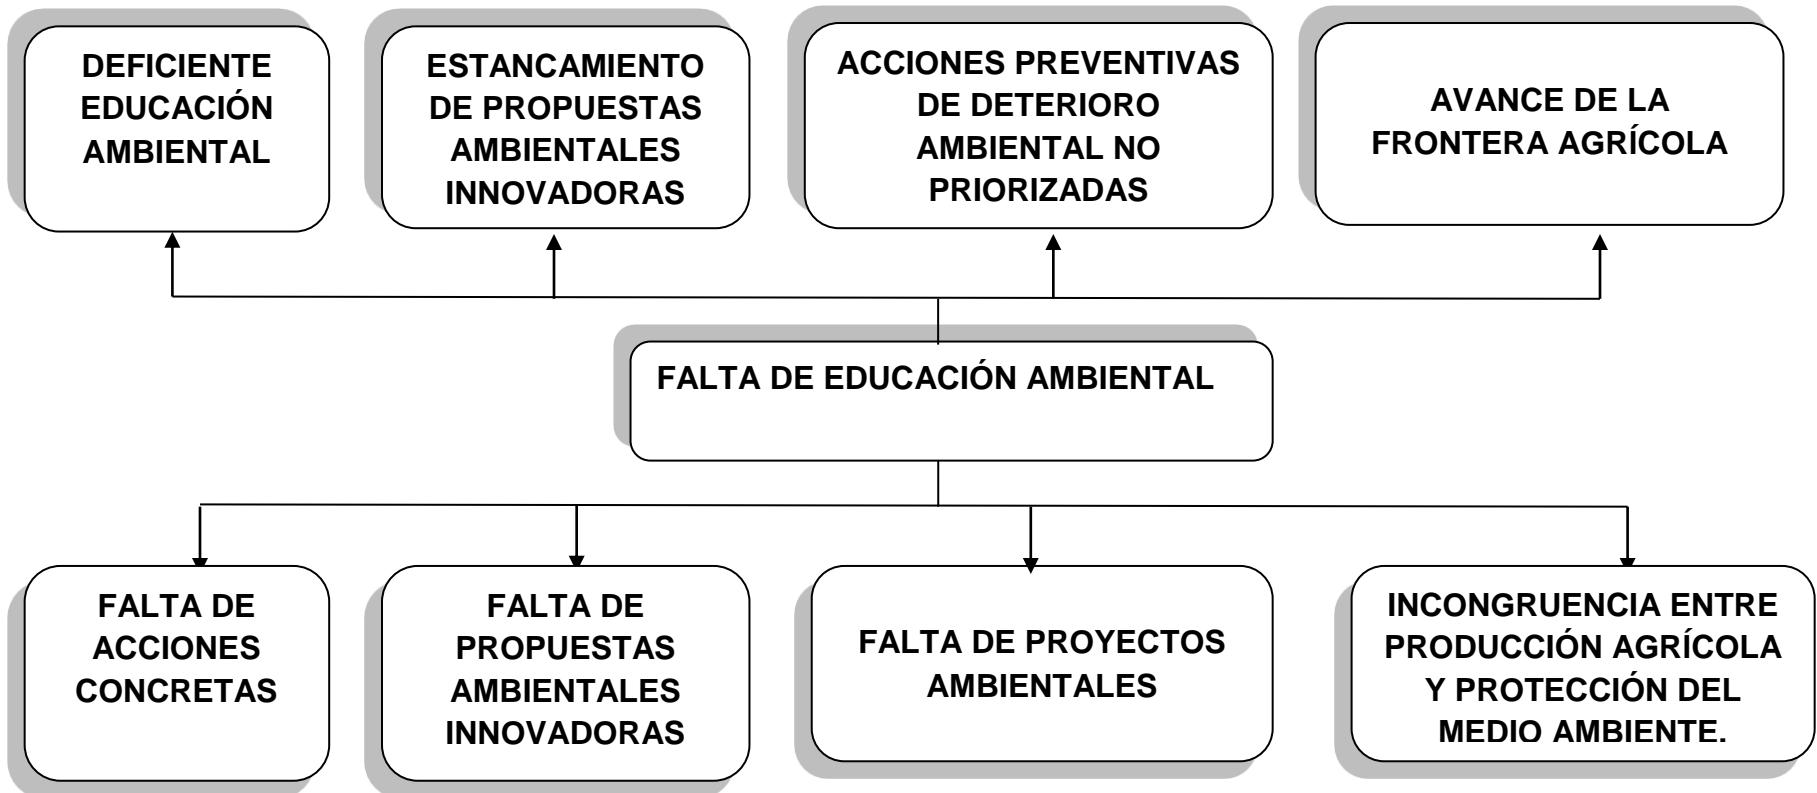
DEFICIENTE EDUCACIÓN AMBIENTAL

ESTANCAMIENTO DE PROPUESTAS AMBIENTALES INNOVADORAS

ACCIONES PREVENTIVAS DE DETERIORO AMBIENTAL NO PRIORIZADAS

AVANCE DE LA FRONTERA AGRÍCOLA

FALTA DE EDUCACIÓN AMBIENTAL

FALTA DE ACCIONES CONCRETAS

FALTA DE PROPUESTAS AMBIENTALES INNOVADORAS

FALTA DE PROYECTOS AMBIENTALES

INCONGRUENCIA ENTRE PRODUCCIÓN AGRÍCOLA Y PROTECCIÓN DEL MEDIO AMBIENTE.